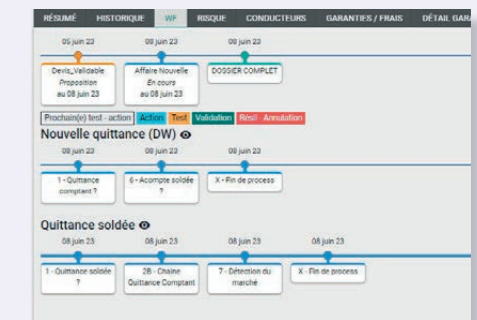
RÉSUMÉ HISTORIQUE WF RISQUE CONDUCTEURS GARANTIES / FRAIS DÉTAIL GARA

05 juin 23
Devis_Validable
Proposition
au 08 juin 23

08 juin 23
Affaire Nouvelle
En cours
au 08 juin 23

08 juin 23
DOSSIER COMPLET

Prochain(e) test - action
Action
Test
Validation
Résil - Annulation

Nouvelle quittance (DW)

08 juin 23
1 - Quittance comptant ?

08 juin 23
6 - Acompte soldée ?

08 juin 23
X - Fin de process

Quittance soldée

08 juin 23
1 - Quittance soldée ?

08 juin 23
2B - Chaine Quittance Comptant

08 juin 23
7 - Détection du marché

08 juin 23
X - Fin de process